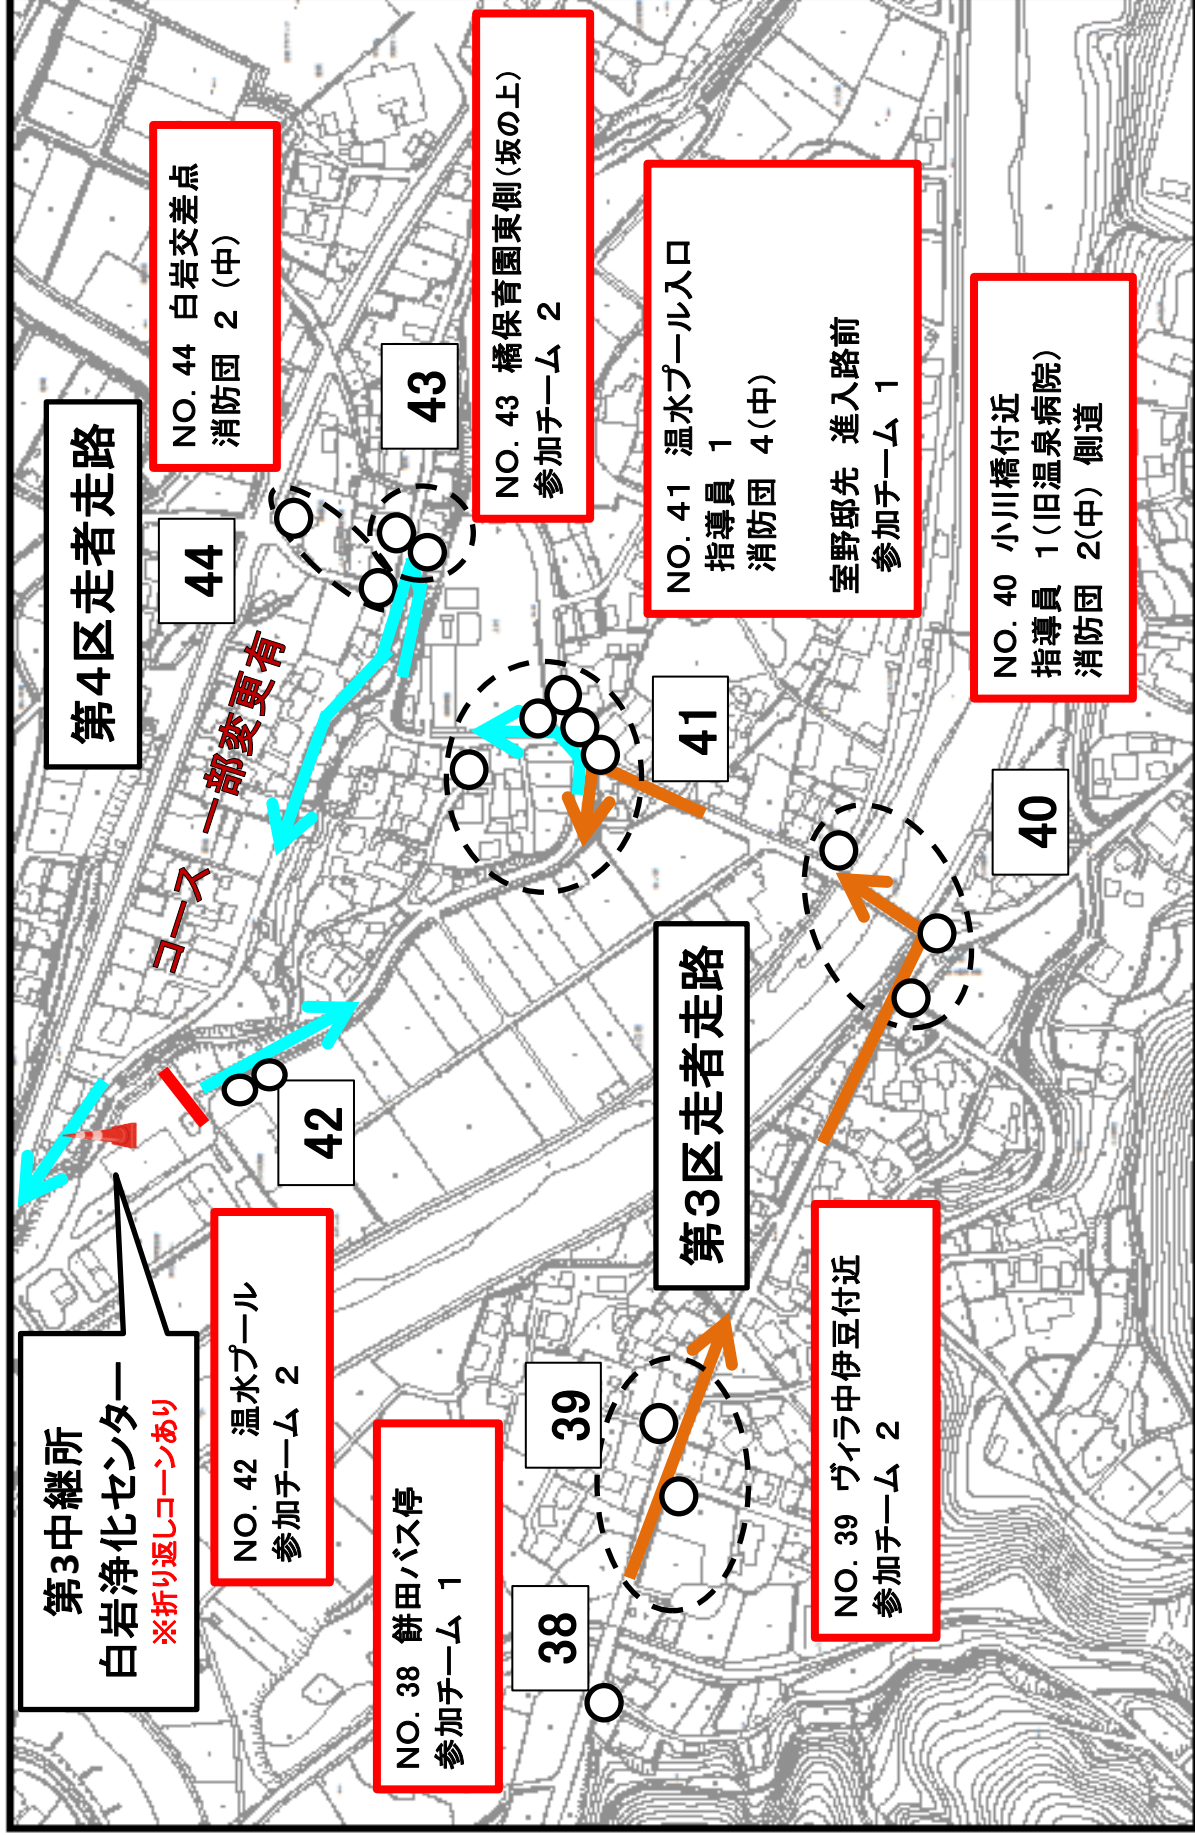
第4区走者走路

NO. 44 白岩交差点
消防団 2（中）

NO. 43 橘保育園東側（坂の上）
参加チーム 2

NO. 41 温水プール入口
指導員 1
消防団 4（中）

室野邸先 進入路前
参加チーム 1

NO. 40 小川橋付近
指導員 1（旧温泉病院）
消防団 2(中) 側道

44

43

41

40

コース一部変更有

42

第3区走者走路

第3中継所
白岩浄化センター
※折り返しコーンあり

NO. 42 温水プール
参加チーム 2

NO. 38 餅田バス停
参加チーム 1

39

38

NO. 39 ヴィラ中伊豆付近
参加チーム 2